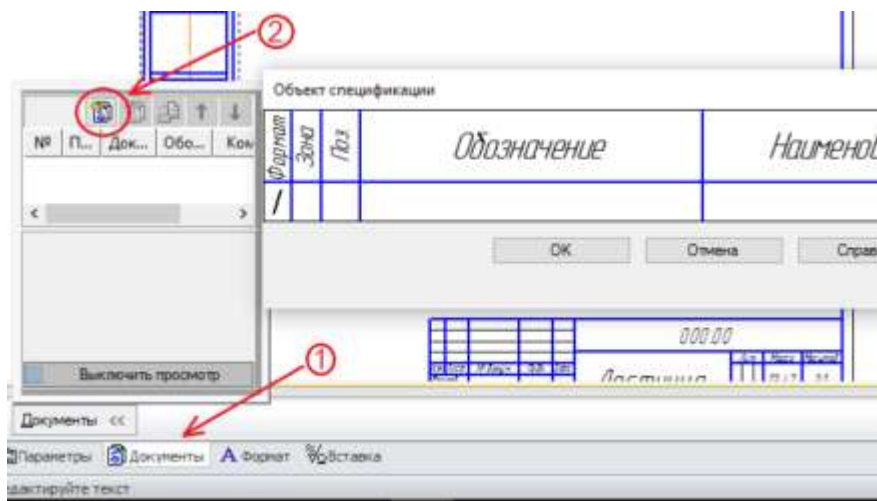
②

№ П... Док... Обо... Ком

Выключить просмотр

Объект спецификации

| Формат | Зона | Поз | Обозначение | Наименов |
|---|---|---|---|---|
| / | | | | |

ОК Отмена Справ

000.00

Пластина

①

Документы <<

Параметры Документы Формат Вставка

дактируйте текст